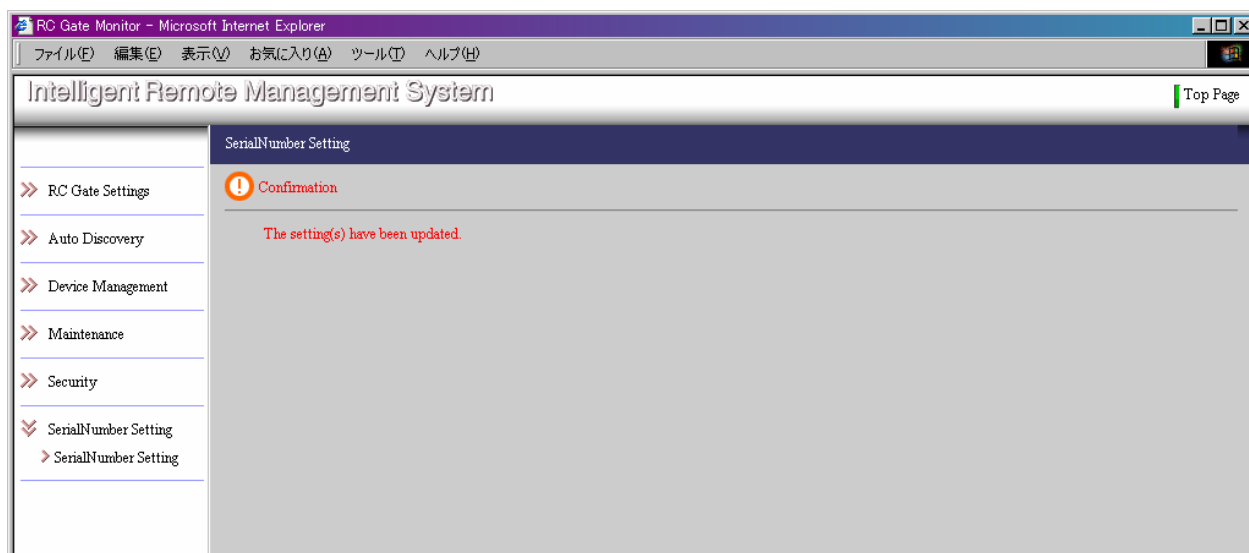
RC Gate Monitor - Microsoft Internet Explorer

ファイル(F) 編集(E) 表示(V) お気に入り(A) ツール(T) ヘルプ(H)

Intelligent Remote Management System

Top Page

RC Gate Settings

Auto Discovery

Device Management

Maintenance

Security

SerialNumber Setting

SerialNumber Setting

SerialNumber Setting

Confirmation

The setting(s) have been updated.